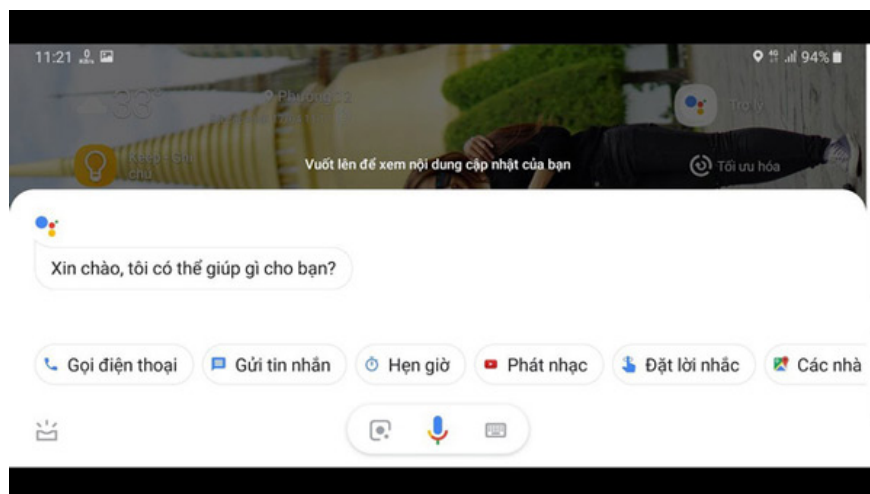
11:21

94%

33°

Phường 12

Trợ lý

Keep - Ghi chú

Vuốt lên để xem nội dung cập nhật của bạn

Tối ưu hóa

Xin chào, tôi có thể giúp gì cho bạn?

Gọi điện thoại

Gửi tin nhắn

Hẹn giờ

Phát nhạc

Đặt lời nhắc

Các nhà